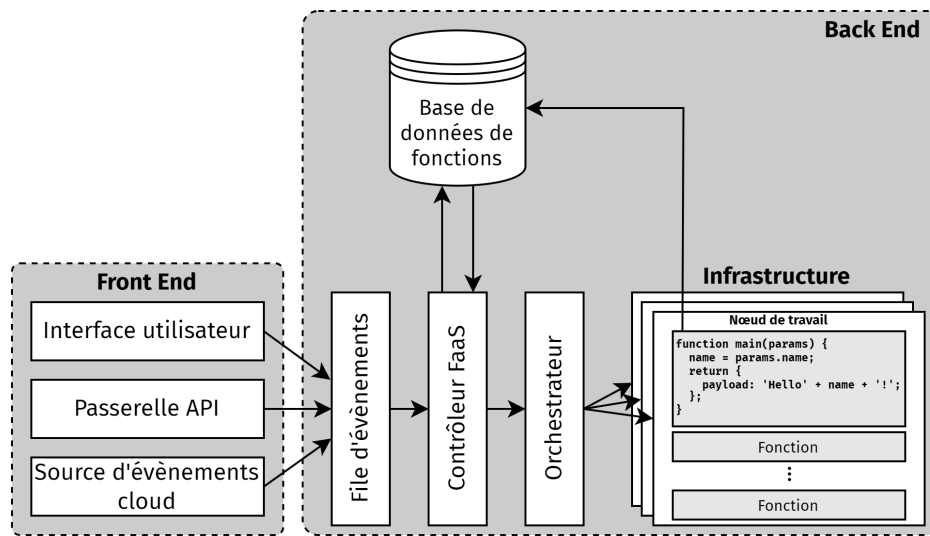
Back End

Base de données de fonctions

Front End

Interface utilisateur

Passerelle API

Source d'évènements cloud

File d'évènements

Contrôleur FaaS

Orchestrateur

Infrastructure

Nœud de travail

function main(params) {
  name = params.name;
  return {
    payload: 'Hello' + name + '!';
  };
}

Fonction

⋮

Fonction